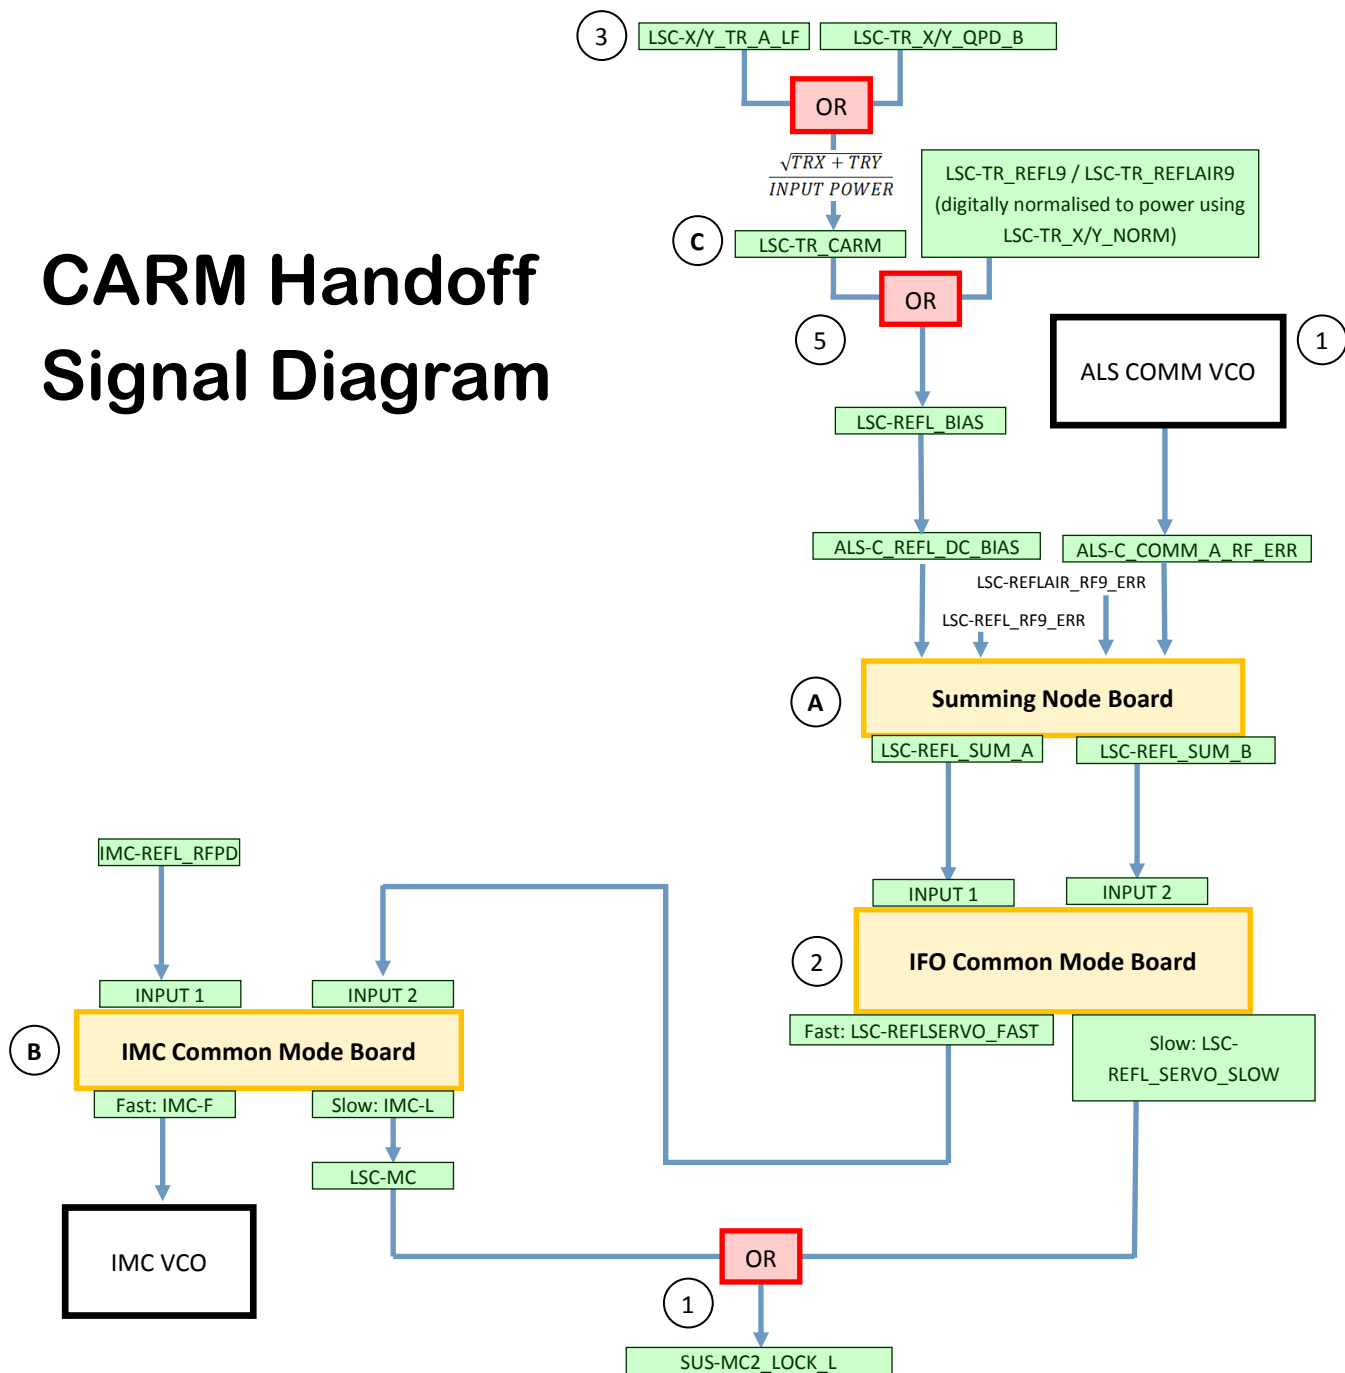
3 LSC-X/Y_TR_A_LF LSC-TR_X/Y_QPD_B

OR

$\frac{\sqrt{TRX + TRY}}{INPUT\ POWER}$

C LSC-TR_CARM

LSC-TR_REFL9 / LSC-TR_REFLAIR9 (digitally normalised to power using LSC-TR_X/Y_NORM)

CARM Handoff Signal Diagram

OR

5

ALS COMM VCO 1

LSC-REFL_BIAS

ALS-C_REFL_DC_BIAS

ALS-C_COMM_A_RF_ERR

LSC-REFLAIR_RF9_ERR

LSC-REFL_RF9_ERR

A Summing Node Board

LSC-REFL_SUM_A LSC-REFL_SUM_B

IMC-REFL_RFPD

INPUT 1 INPUT 2

2 IFO Common Mode Board

INPUT 1 INPUT 2

B IMC Common Mode Board

Fast: LSC-REFLSERVO_FAST

Slow: LSC-REFL_SERVO_SLOW

Fast: IMC-F Slow: IMC-L

LSC-MC

IMC VCO

OR

1

SUS-MC2_LOCK_L